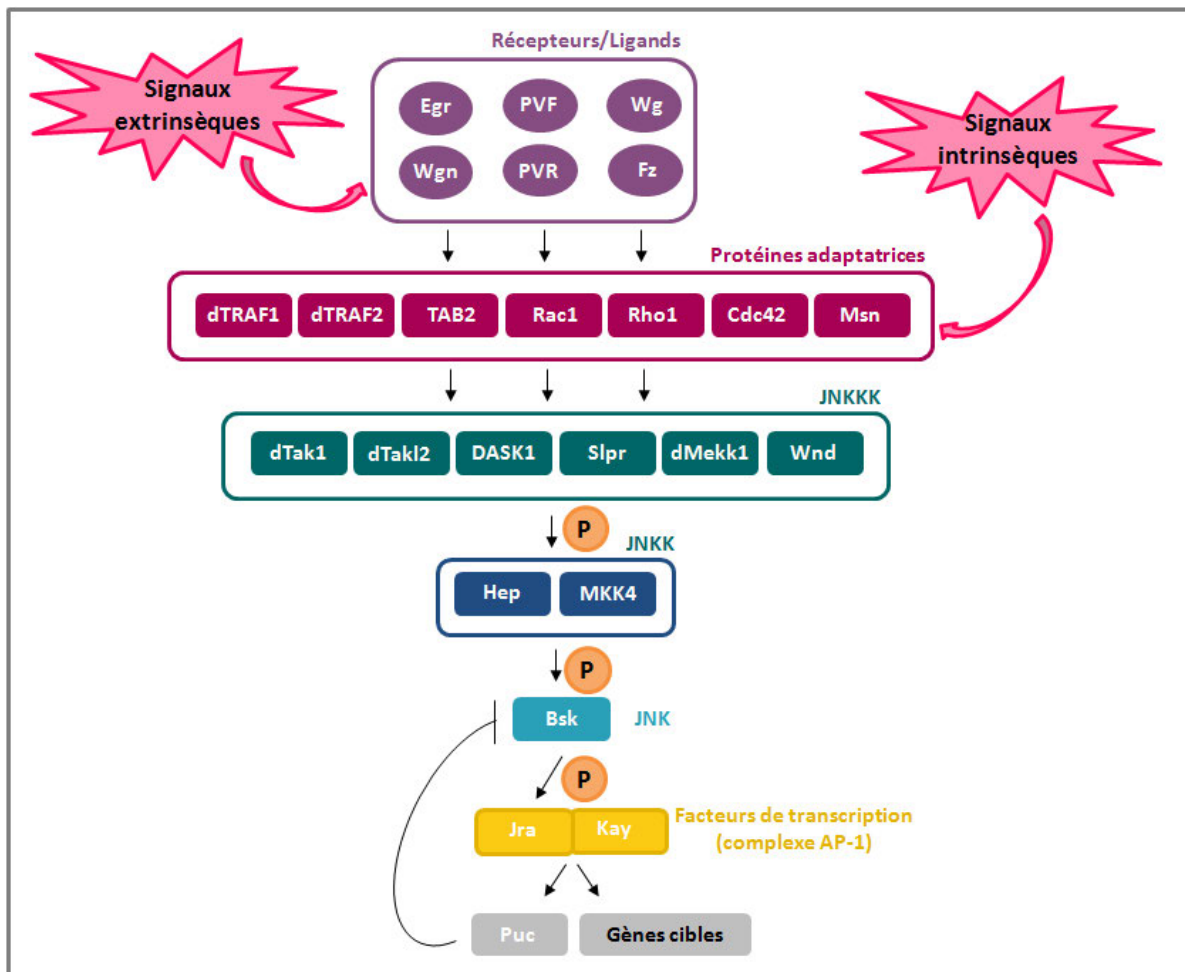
Récepteurs/Ligands

Signaux extrinsèques

Egr
PVF
Wg
Wgn
PVR
Fz

Signaux intrinsèques

Protéines adaptatrices

dTRAF1
dTRAF2
TAB2
Rac1
Rho1
Cdc42
Msn

JNKKK

dTak1
dTakl2
DASK1
Slpr
dMekk1
Wnd

P
JNKK

Hep
MKK4

P

Bsk
JNK

P

Jra
Kay
Facteurs de transcription (complexe AP-1)

Puc
Gènes cibles